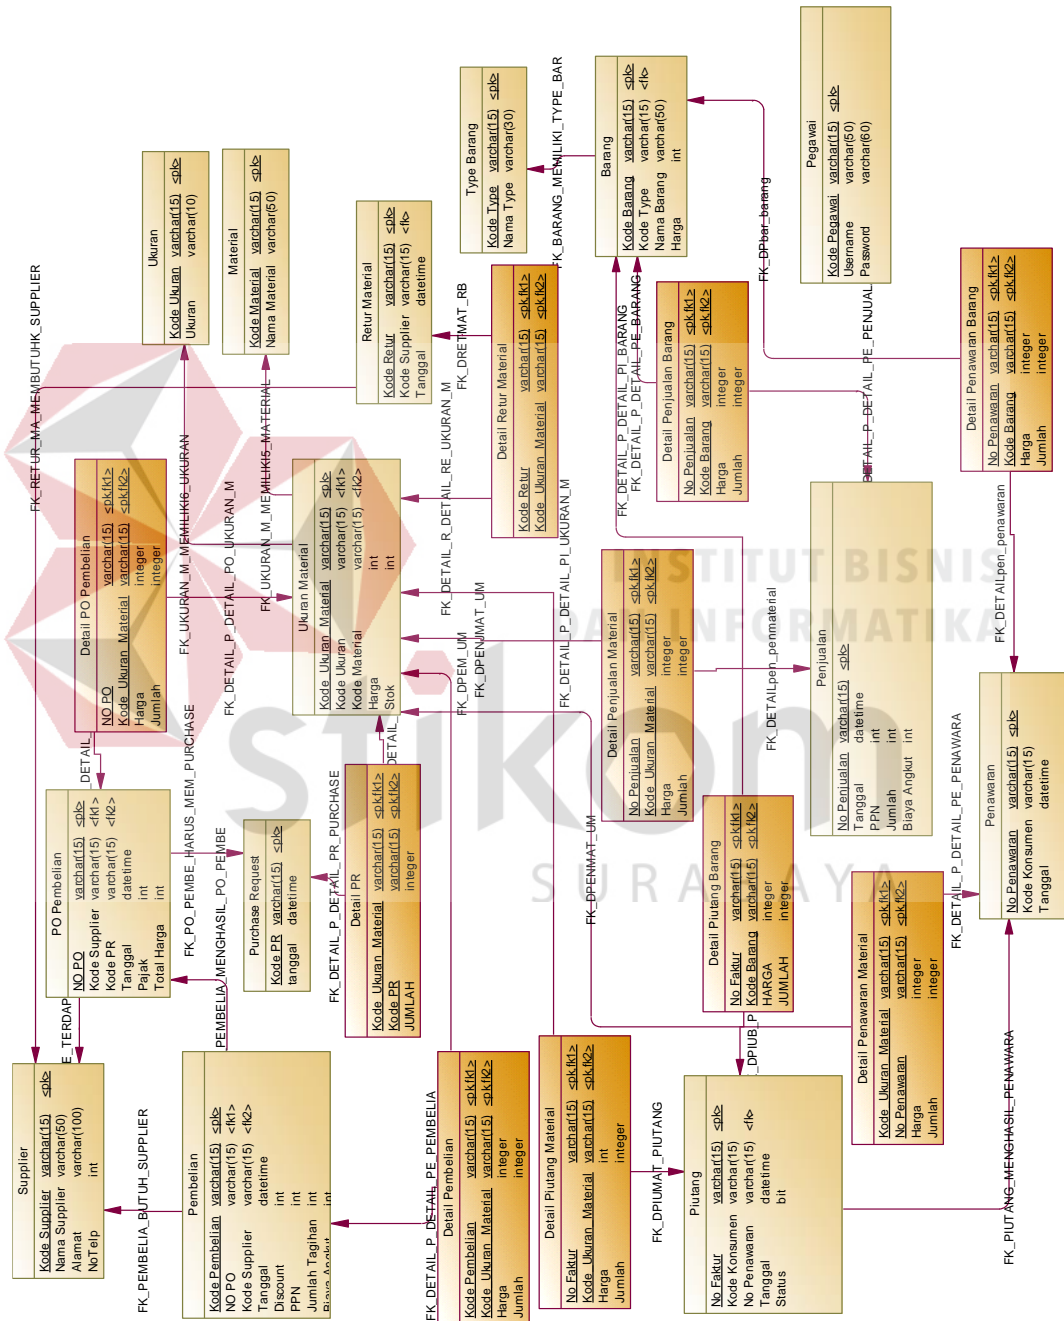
Pegawai
Kode Pegawai varchar(15) <pk>
Username varchar(50)
Password varchar(60)

Barang
Kode Barang varchar(15) <pk>
Kode Type varchar(15) <fk>
Nama Barang varchar(50)
Harga int

Type Barang
Kode Type varchar(15) <pk>
Nama Type varchar(30)

FK_BARANG_MEMILIKI_TYPE_BAR

Ukuran
Kode Ukuran varchar(15) <pk>
Ukuran varchar(10)

Material
Kode Material varchar(15) <pk>
Nama Material varchar(50)

Retur Material
Kode Retur varchar(15) <pk>
Kode Supplier varchar(15) <fk>
Tanggal datetime

Detail Retur Material
Kode Retur varchar(15) <pk,fk1>
Kode_Ukuran_Material varchar(15) <pk,fk2>

Detail Penjualan Barang
No Penjualan varchar(15) <pk,fk1>
Kode Barang varchar(15) <pk,fk2>
Harga integer
Jumlah integer

Detail Penawaran Barang
No Penawaran varchar(15) <pk,fk1>
Kode Barang varchar(15) <pk,fk2>
Harga integer
Jumlah integer

FK_DPber_barang
FK_DETAIL_P_DETAIL_PE_PENJUAL
FK_DETAIL_P_DETAIL_PI_BARANG
FK_DETAIL_P_DETAIL_PE_BARANG
FK_DRETMAT_RB
FK_RETUR_MA_MEMBUTUHK_SUPPLIER

Detail PO Pembelian
NO PO varchar(15) <pk,fk1>
Kode_Ukuran_Material varchar(15) <pk,fk2>
Harga integer
Jumlah integer

Ukuran Material
Kode_Ukuran_Material varchar(15) <pk>
Kode Ukuran varchar(15) <fk1>
Kode Material varchar(15) <fk2>
Harga int
Stok int

FK_UKURAN_M_MEMILIKI6_UKURAN
FK_UKURAN_M_MEMILIKI5_MATERIAL
FK_DETAIL_P_DETAIL_PO_UKURAN_M
FK_DETAIL_R_DETAIL_RE_UKURAN_M
FK_DETAIL_P_DETAIL_PI_UKURAN_M
FK_DPENJMAT_UM
FK_DPEM_UM

Detail Penjualan Material
No Penjualan varchar(15) <pk,fk1>
Kode_Ukuran_Material varchar(15) <pk,fk2>
Harga integer
Jumlah integer

Penjualan
No Penjualan varchar(15) <pk>
Tanggal datetime
PPN int
Jumlah int
Biaya Angkut int

FK_DETAILpen_penmaterial
FK_DETAILpen_penawaran

PO Pembelian
NO PO varchar(15) <pk>
Kode Supplier varchar(15) <fk1>
Kode PR varchar(15) <fk2>
Tanggal datetime
Pajak int
Total Harga int

FK_PO_PEMBE_HARUS_MEM_PURCHASE
FK_PO_PEMBE_TERDAP
PEMBELIA_MENGHASIL_PO_PEMBE

Purchase Request
Kode PR varchar(15) <pk>
tanggal datetime

Detail PR
Kode_Ukuran_Material varchar(15) <pk,fk1>
Kode PR varchar(15) <pk,fk2>
JUMLAH integer

FK_DETAIL_P_DETAIL_PR_PURCHASE
FK_DPENMAT_UM

Detail Piutang Barang
No Faktur varchar(15) <pk,fk1>
Kode Barang varchar(15) <pk,fk2>
HARGA integer
JUMLAH integer

Detail Penawaran Material
Kode_Ukuran_Material varchar(15) <pk,fk1>
No Penawaran varchar(15) <pk,fk2>
Harga integer
Jumlah integer

Penawaran
No Penawaran varchar(15) <pk>
Kode Konsumen varchar(15)
Tanggal datetime

FK_DETAIL_P_DETAIL_PE_PENAWARA

Supplier
Kode Supplier varchar(15) <pk>
Nama Supplier varchar(50)
Alamat varchar(100)
NoTelp int

Pembelian
Kode Pembelian varchar(15) <pk>
NO PO varchar(15) <fk1>
Kode Supplier varchar(15) <fk2>
Tanggal datetime
Discount int
PPN int
Jumlah Tagihan int
Biaya Angkut int

FK_PEMBELIA_BUTUH_SUPPLIER

Detail Pembelian
Kode Pembelian varchar(15) <pk,fk1>
Kode_Ukuran_Material varchar(15) <pk,fk2>
Harga integer
Jumlah integer

FK_DETAIL_P_DETAIL_PE_PEMBELIA

Detail Piutang Material
No Faktur varchar(15) <pk,fk1>
Kode_Ukuran_Material varchar(15) <pk,fk2>
Harga int
Jumlah integer

FK_DPIUMAT_PIUTANG
FK_DPIUB_P

Piutang
No Faktur varchar(15) <pk>
Kode Konsumen varchar(15)
No Penawaran varchar(15) <fk>
Tanggal datetime
Status bit

FK_PIUTANG_MENGHASIL_PENAWARA

INSTITUT BISNIS DAN INFORMATIKA
stikom
SURABAYA